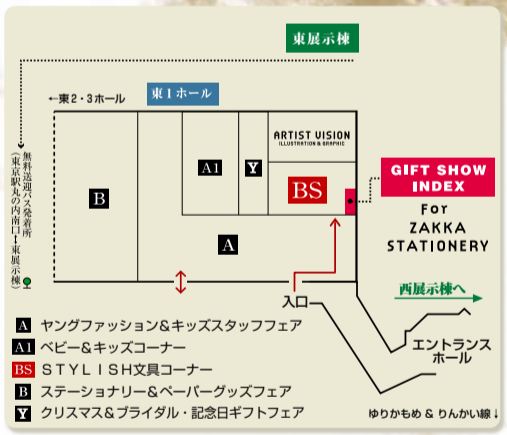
東展示棟

←東2・3ホール

東1ホール

無料巡回バス発着所（東京駅丸の内南口⇔東展示棟）

B

A1

Y

ARTIST VISION
ILLUSTRATION & GRAPHIC

BS

A

GIFT SHOW INDEX
For ZAKKA STATIONERY

入口

西展示棟へ

エントランスホール

A ヤングファッション＆キッズスタッフフェア
A1 ベビー＆キッズコーナー
BS ＳＴＹＬＩＳＨ文具コーナー
B ステーショナリー＆ペーパーグッズフェア
Y クリスマス＆ブライダル・記念日ギフトフェア

ゆりかもめ ＆ りんかい線↓